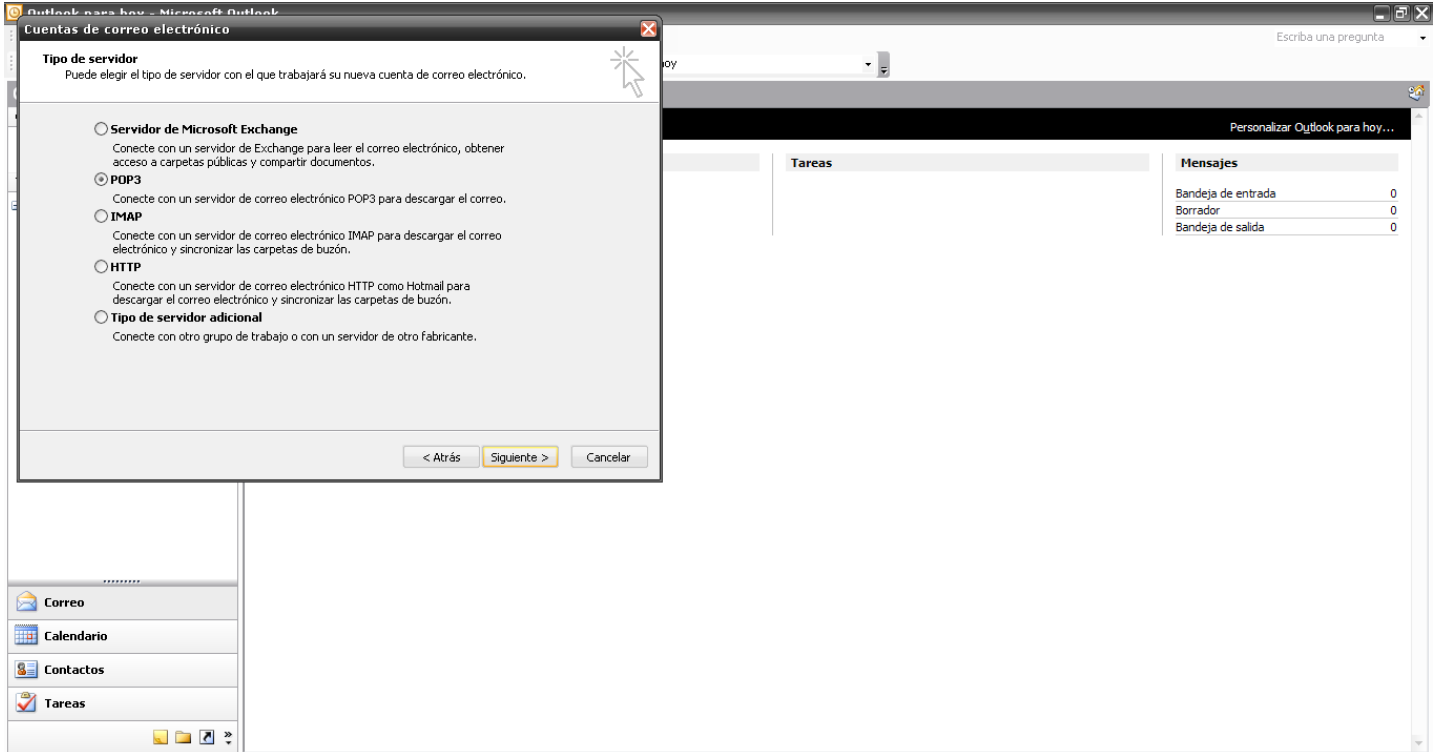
Outlook para hoy - Microsoft Outlook

Cuentas de correo electrónico

Tipo de servidor
Puede elegir el tipo de servidor con el que trabajará su nueva cuenta de correo electrónico.

Servidor de Microsoft Exchange
Conecte con un servidor de Exchange para leer el correo electrónico, obtener acceso a carpetas públicas y compartir documentos.

POP3
Conecte con un servidor de correo electrónico POP3 para descargar el correo.

IMAP
Conecte con un servidor de correo electrónico IMAP para descargar el correo electrónico y sincronizar las carpetas de buzón.

HTTP
Conecte con un servidor de correo electrónico HTTP como Hotmail para descargar el correo electrónico y sincronizar las carpetas de buzón.

Tipo de servidor adicional
Conecte con otro grupo de trabajo o con un servidor de otro fabricante.

< Atrás | Siguiente > | Cancelar

Escriba una pregunta

hoy

Personalizar Outlook para hoy...

Tareas

Mensajes

| Bandeja de entrada | 0 |
|---|---|
| Borrador | 0 |
| Bandeja de salida | 0 |

Correo
Calendario
Contactos
Tareas